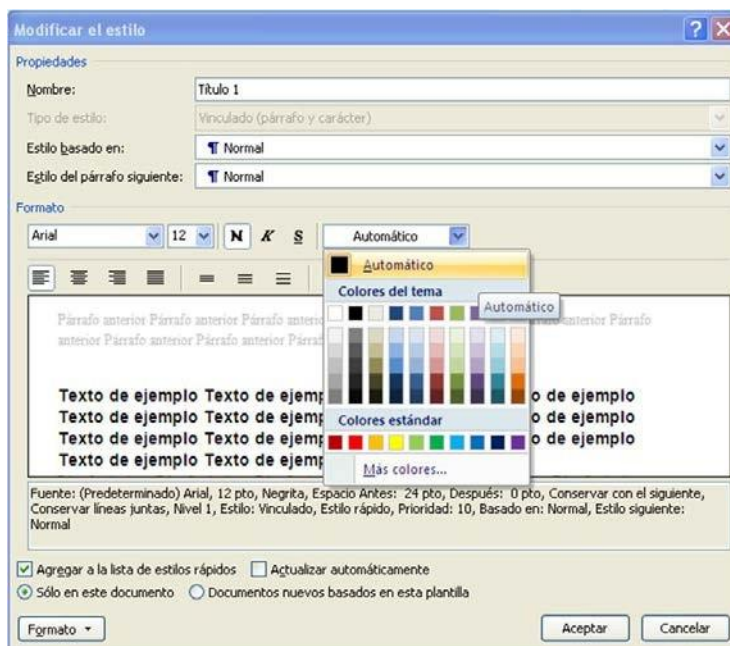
Modificar el estilo

Propiedades

Nombre: Título 1

Tipo de estilo: Vinculado (párrafo y carácter)

Estilo basado en: ¶ Normal

Estilo del párrafo siguiente: ¶ Normal

Formato

Arial 12 N K S Automático

Automático

Colores del tema

Automático

Párrafo anterior Párrafo anterior Párrafo anterior Párrafo anterior Párrafo anterior Párrafo anterior Párrafo anterior Párrafo anterior Párrafo anterior Párrafo

Texto de ejemplo Texto de ejemp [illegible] o de ejemplo
Texto de ejemplo Texto de ejemp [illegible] o de ejemplo
Texto de ejemplo Texto de ejemp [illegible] o de ejemplo
Texto de ejemplo Texto de ejemp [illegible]

Colores estándar

Más colores...

Fuente: (Predeterminado) Arial, 12 pto, Negrita, Espacio Antes: 24 pto, Después: 0 pto, Conservar con el siguiente, Conservar líneas juntas, Nivel 1, Estilo: Vinculado, Estilo rápido, Prioridad: 10, Basado en: Normal, Estilo siguiente: Normal

Agregar a la lista de estilos rápidos Actualizar automáticamente

Sólo en este documento Documentos nuevos basados en esta plantilla

Formato Aceptar Cancelar